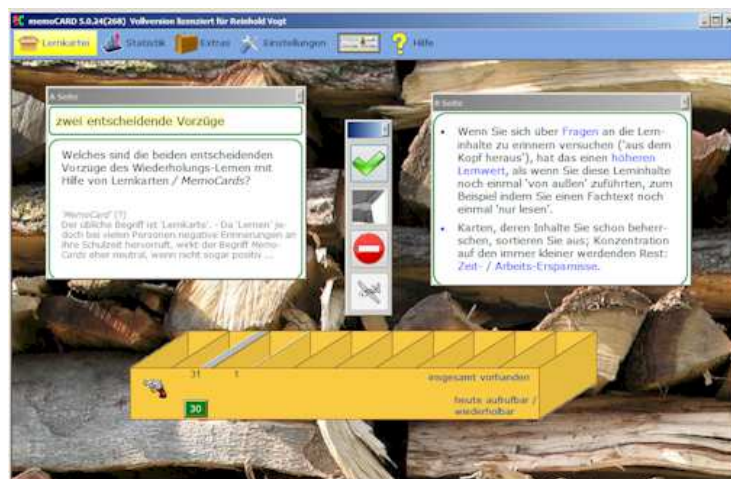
memoCARD 5.0.24(268) Vollversion lizenziert für Reinhold Vogt

Lernkarten Statistik Extras Einstellungen Hilfe

A Seite

zwei entscheidende Vorzüge

Welches sind die beiden entscheidenden Vorzüge des Wiederholungs-Lernen mit Hilfe von Lernkarten / MemoCards?

'MemoCard' (?)
Der übliche Begriff ist 'Lernkarte'. - Da 'Lernen' jedoch bei vielen Personen negative Erinnerungen an ihre Schulzeit hervorruft, weckt der Begriff Memo-Cards eher neutral, wenn nicht sogar positiv ...

B Seite

Wenn Sie sich über Fragen an die Lerninhalte zu erinnern versuchen ('aus dem Kopf heraus'), hat das einen höheren Lernwert, als wenn Sie diese Lerninhalte noch einmal 'von außen' zuführten, zum Beispiel indem Sie einen Fachtext noch einmal 'nur lesen'.

Karten, deren Inhalte Sie schon beherrschen, sortieren Sie aus; Konzentration auf den immer kleiner werdenden Rest: Zeit- / Arbeits-Ersparnisse.

31 1

insgesamt vorhanden

heute aufrufbar / wiederholbar

30